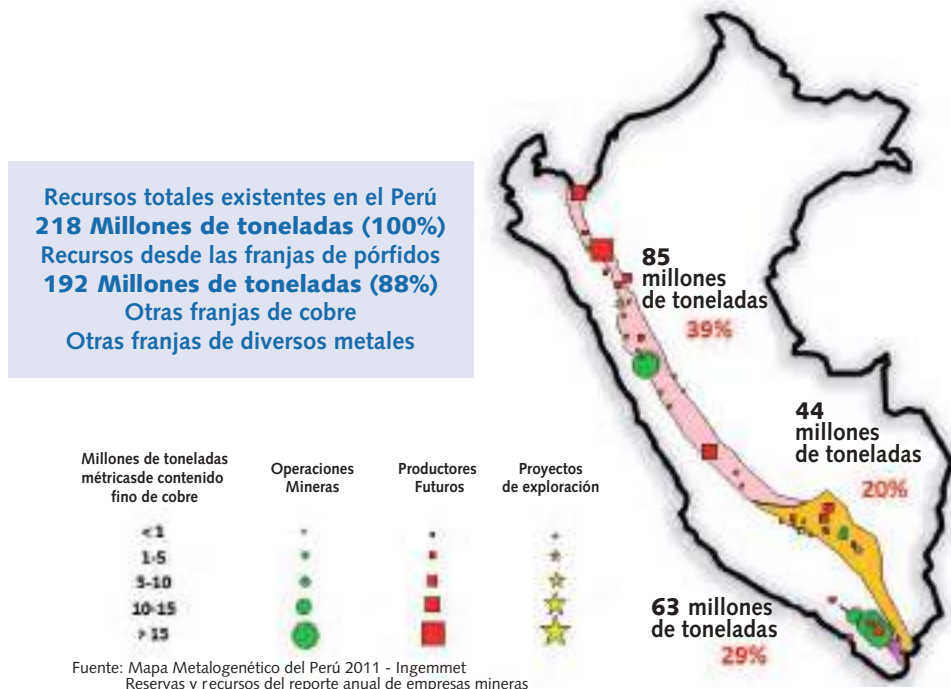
Recursos totales existentes en el Perú
218 Millones de toneladas (100%)
Recursos desde las franjas de pórfidos
192 Millones de toneladas (88%)
Otras franjas de cobre
Otras franjas de diversos metales

85 millones de toneladas 39%

44 millones de toneladas 20%

63 millones de toneladas 29%

| Millones de toneladas métricasde contenido fino de cobre | Operaciones Mineras | Productores Futuros | Proyectos de exploración |
|---|---|---|---|
| < 1 | | | |
| 1-5 | | | |
| 5-10 | | | |
| 10-15 | | | |
| > 15 | | | |

Fuente: Mapa Metalogenético del Perú 2011 - Ingemmet
Reservas y recursos del reporte anual de empresas mineras